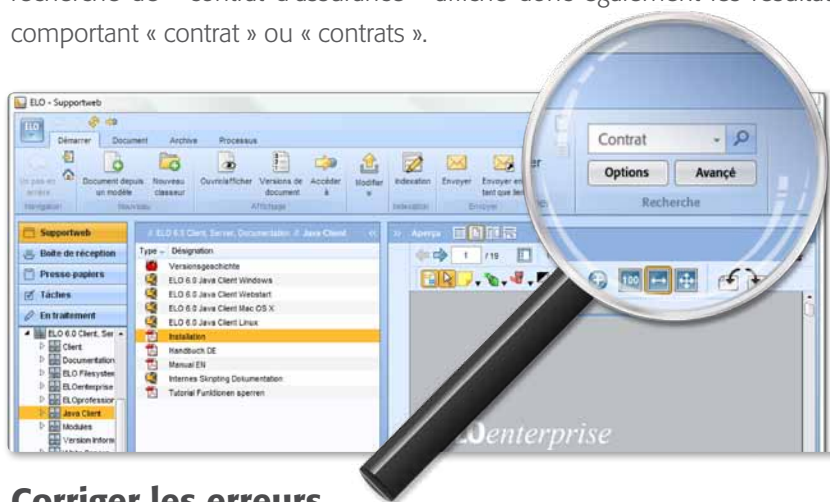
recherche de « contrat d'assurance » affiche donc également les résultats comportant « contrat » ou « contrats ».

ELO - Supportweb

Démarrer Document Archive Processus

Un pas en arrière Document depuis un modèle Nouveau classeur Ouvrir/afficher Versions de document Accéder à Modifier Indexation Envoyer Envoyer en tant que lien

Navigation Nouveau Affichage Indexation Envoyer

Contrat

Options Avancé

Recherche

Supportweb
Boîte de réception
Presse-papiers
Tâches
En traitement

ELO 6.0 Client, Ser
Client
Documentation
ELO Filesyster
ELOenterprise
ELOprofessior
Java Client
Modules
Version Inform

ELO 6.0 Client, Server, Documentation Java Client

Type Désignation
Versionsgeschichte
ELO 6.0 Java Client Windows
ELO 6.0 Java Client Webstart
ELO 6.0 Java Client Mac OS X
ELO 6.0 Java Client Linux
Installation
Handbuch DE
Manual EN
Internes Skripting Dokumentation
Tutorial Funktionen sperren

Aperçu

1 /19

ELOenterprise

Corriger les erreurs